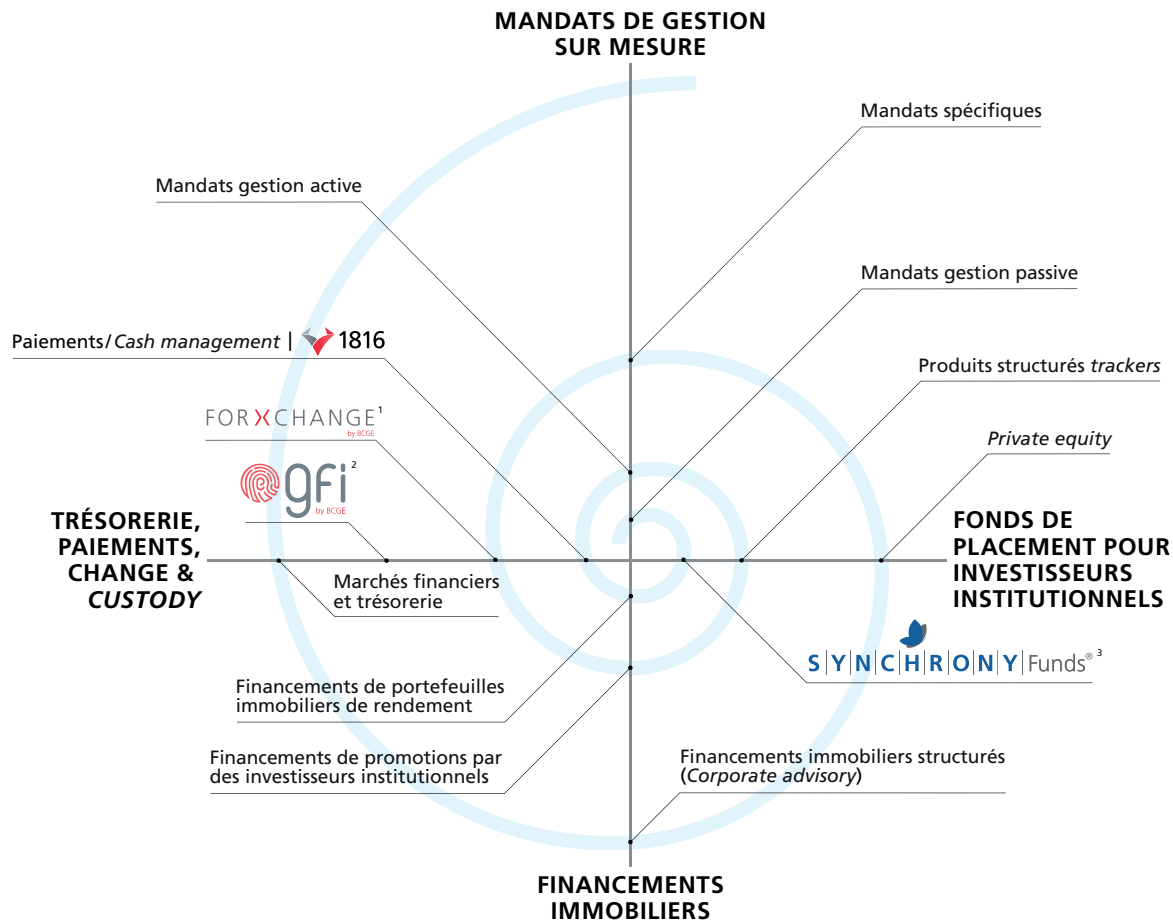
MANDATS DE GESTION SUR MESURE

Mandats spécifiques

Mandats gestion active

Mandats gestion passive

Paiements/*Cash management* | 1816

Produits structurés *trackers*

FORXCHANGE$^1$ by BCGE

*Private equity*

gfi$^2$ by BCGE

TRÉSORERIE, PAIEMENTS, CHANGE & *CUSTODY*

FONDS DE PLACEMENT POUR INVESTISSEURS INSTITUTIONNELS

Marchés financiers et trésorerie

SYNCHRONY Funds$^{®3}$

Financements de portefeuilles immobiliers de rendement

Financements de promotions par des investisseurs institutionnels

Financements immobiliers structurés (*Corporate advisory*)

FINANCEMENTS IMMOBILIERS